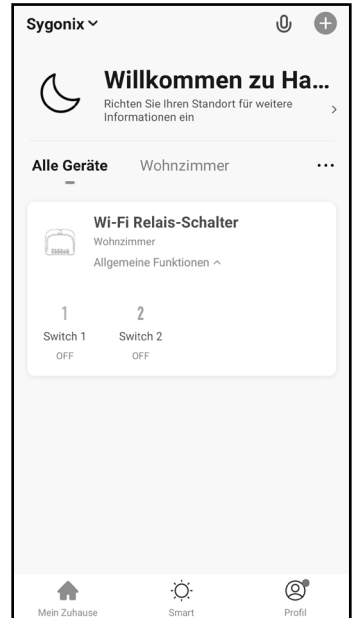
Sygonix

Willkommen zu Ha...
Richten Sie Ihren Standort für weitere Informationen ein

Alle Geräte Wohnzimmer ...

Wi-Fi Relais-Schalter
Wohnzimmer
Allgemeine Funktionen

1
Switch 1
OFF

2
Switch 2
OFF

Mein Zuhause Smart Profil